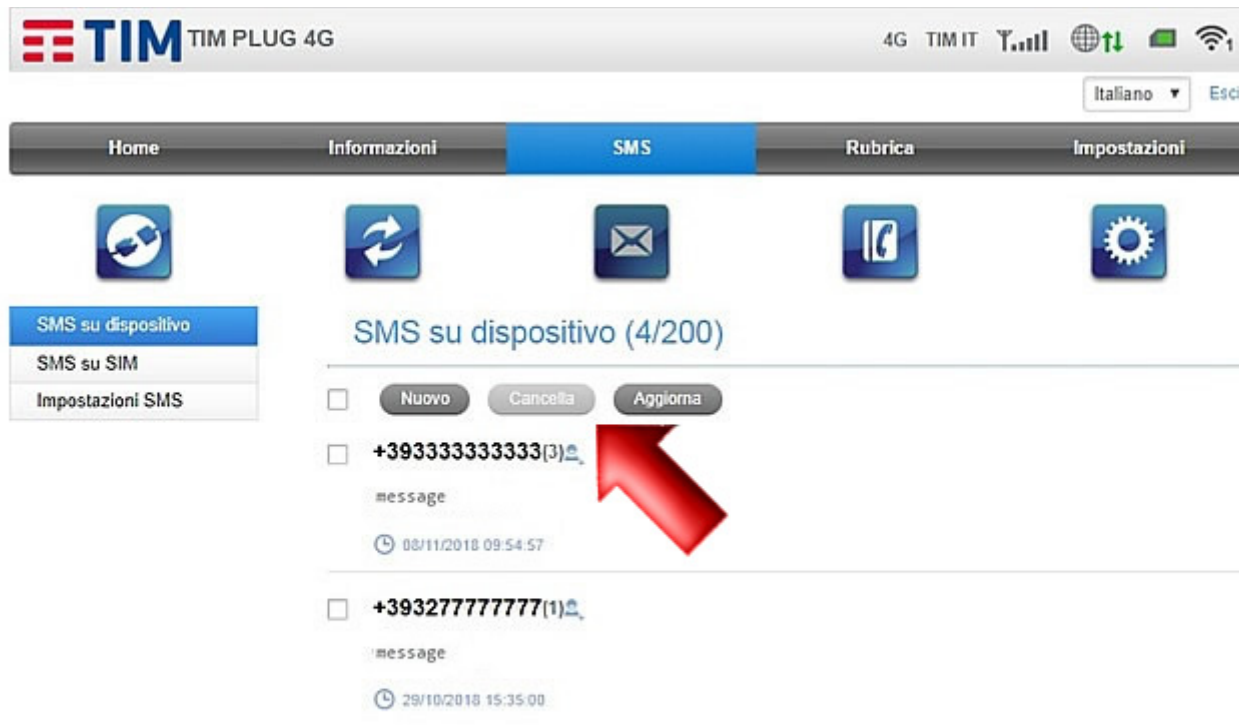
TIM TIM PLUG 4G

4G TIM IT

Italiano ▼ Esci

Home Informazioni SMS Rubrica Impostazioni

SMS su dispositivo
SMS su SIM
Impostazioni SMS

SMS su dispositivo (4/200)

Nuovo Cancella Aggiorna

+393333333333(3)

message

08/11/2018 09:54:57

+393277777777(1)

message

29/10/2018 15:35:00